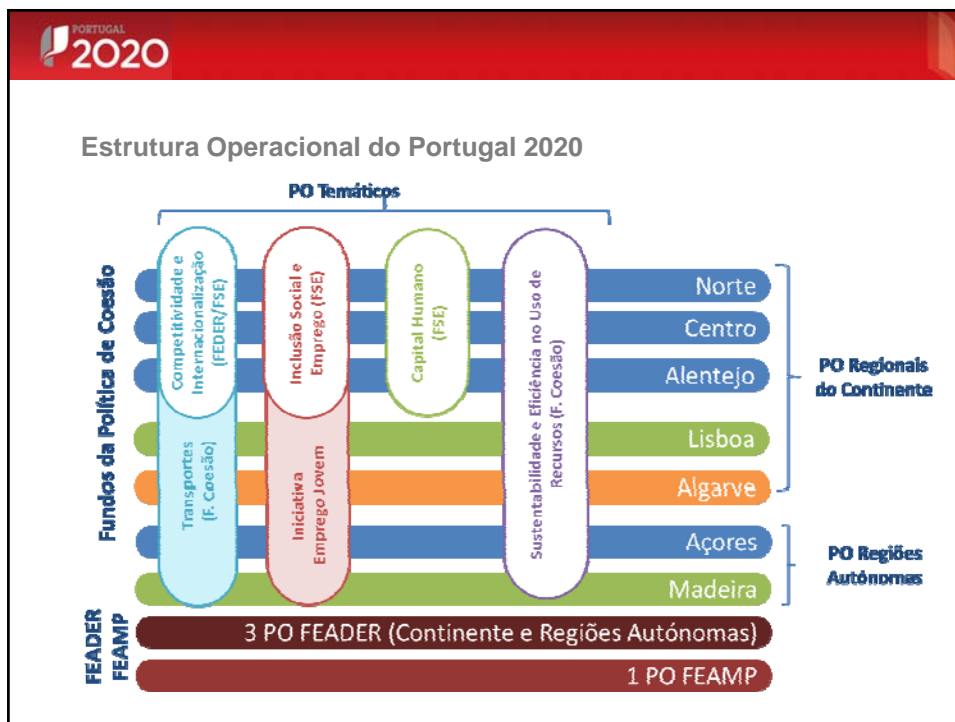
PORTUGAL 2020

Estrutura Operacional do Portugal 2020

PO Temáticos

Fundos da Política de Coesão

Competitividade e Internacionalização (FEDER/FSE)

Inclusão Social e Emprego (FSE)

Capital Humano (FSE)

Sustentabilidade e Eficiência no Uso de Recursos (F. Coesão)

Transportes (F. Coesão)

Iniciativa Emprego Jovem

Norte

Centro

Alentejo

Lisboa

Algarve

PO Regionais do Continente

Açores

Madeira

PO Regiões Autónomas

FEADER FEAMP

3 PO FEADER (Continente e Regiões Autónomas)

1 PO FEAMP